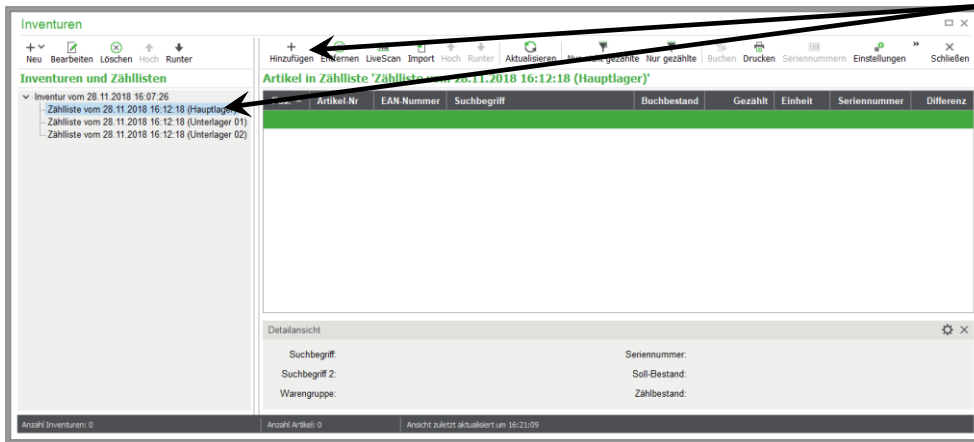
Inventuren

Neu Bearbeiten Löschen Hoch Runter

Inventuren und Zähllisten

Inventur vom 28.11.2018 16:07:26
Zählliste vom 28.11.2018 16:12:18 (Hauptlager)
Zählliste vom 28.11.2018 16:12:18 (Unterlager 01)
Zählliste vom 28.11.2018 16:12:18 (Unterlager 02)

Hinzufügen Entfernen LiveScan Import Hoch Runter Aktualisieren Nur nicht gezählte Nur gezählte Buchen Drucken Seriennummern Einstellungen Schließen

Artikel in Zählliste 'Zählliste vom 28.11.2018 16:12:18 (Hauptlager)'

| Pos. | Artikel-Nr | EAN-Nummer | Suchbegriff | Buchbestand | Gezählt | Einheit | Seriennummer | Differenz |
|---|---|---|---|---|---|---|---|---|
| | | | | | | | | |

Detailansicht

Suchbegriff:
Suchbegriff 2:
Warengruppe:
Seriennummer:
Soll-Bestand:
Zählbestand:

Anzahl Inventuren: 0
Anzahl Artikel: 0
Ansicht zuletzt aktualisiert um 16:21:09